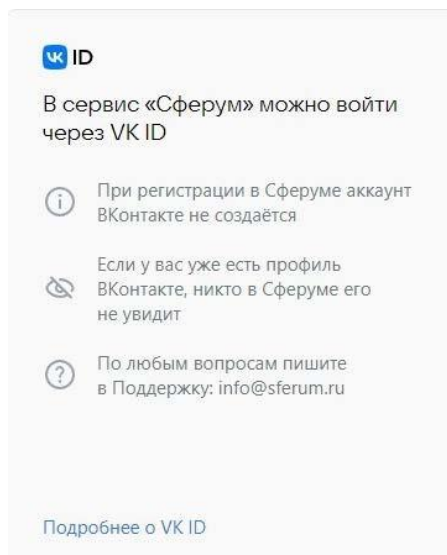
VK ID

В сервис «Сферум» можно войти через VK ID

При регистрации в Сферуме аккаунт ВКонтакте не создаётся

Если у вас уже есть профиль ВКонтакте, никто в Сферуме его не увидит

По любым вопросам пишите в Поддержку: info@sferum.ru

Подробнее о VK ID